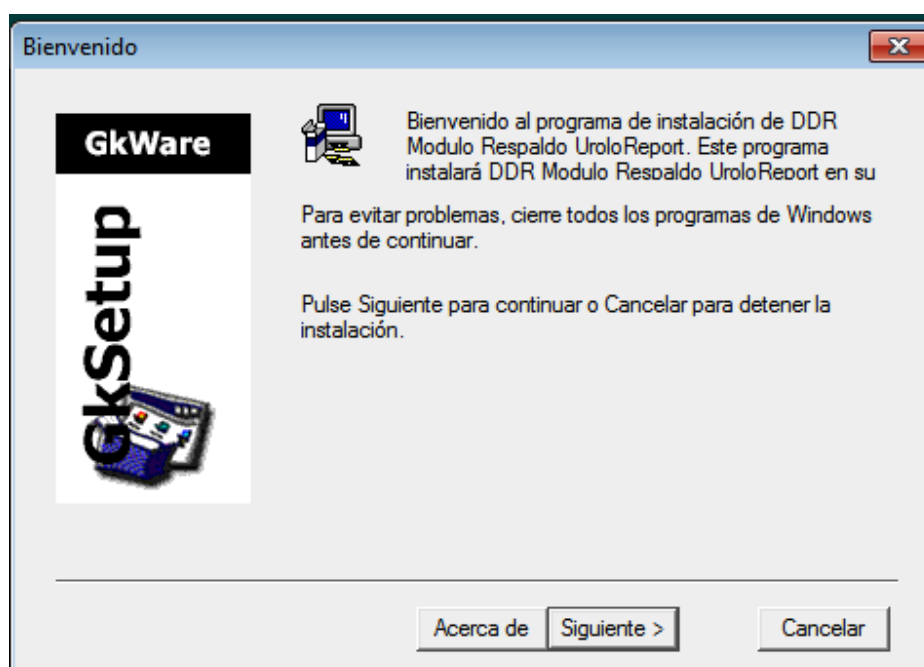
Bienvenido

GkWare

GkSetup

Bienvenido al programa de instalación de DDR Modulo Respaldo UroloReport. Este programa instalará DDR Modulo Respaldo UroloReport en su

Para evitar problemas, cierre todos los programas de Windows antes de continuar.

Pulse Siguiente para continuar o Cancelar para detener la instalación.

Acerca de
Siguiente >
Cancelar